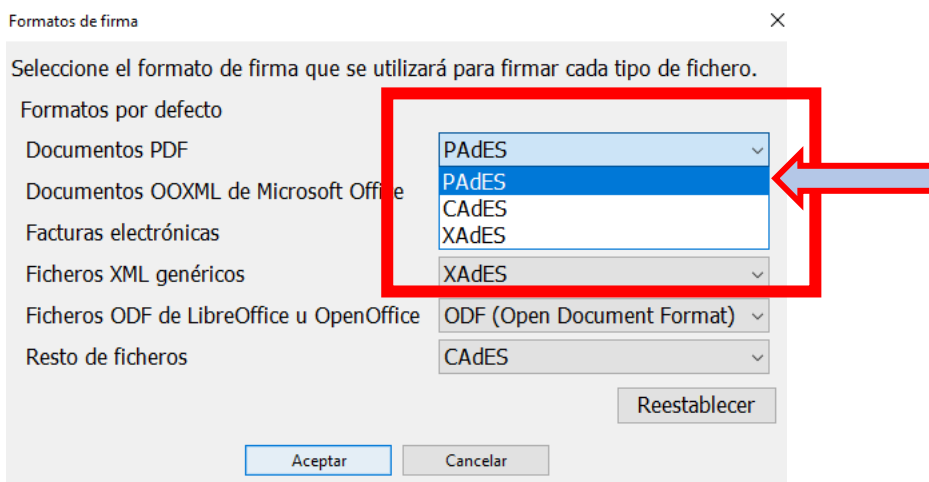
Formatos de firma

×

Seleccione el formato de firma que se utilizará para firmar cada tipo de fichero.

Formatos por defecto

Documentos PDF

PAdES

Documentos OOXML de Microsoft Offi

PAdES
CAdES
XAdES

Facturas electrónicas

Ficheros XML genéricos

XAdES

Ficheros ODF de LibreOffice u OpenOffice

ODF (Open Document Format)

Resto de ficheros

CAdES

Reestablecer

Aceptar

Cancelar